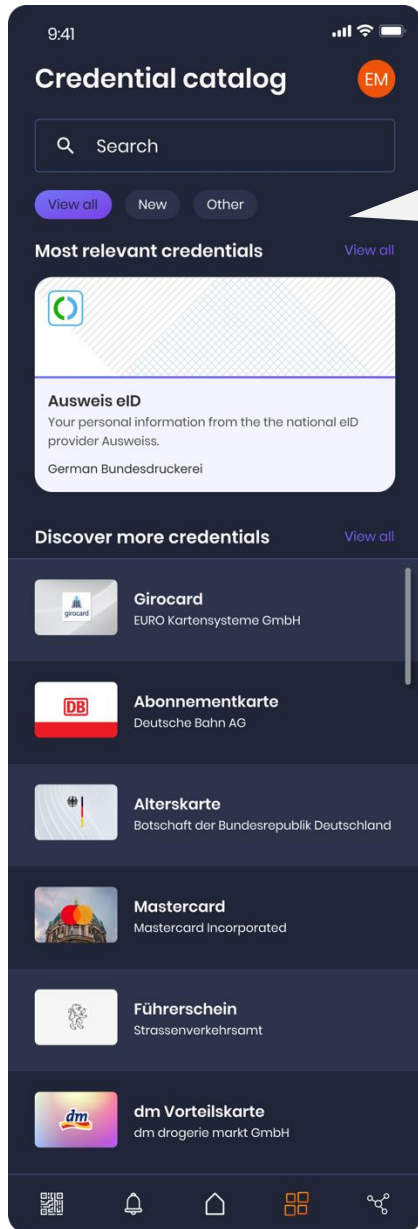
9:41

Credential catalog

EM

Search

View all New Other

Most relevant credentials

View all

Ausweis eID

Your personal information from the the national eID provider Ausweiss.

German Bundesdruckerei

Discover more credentials

View all

girocard

Girocard

EURO Kartensysteme GmbH

DB

Abonnementkarte

Deutsche Bahn AG

Alterskarte

Botschaft der Bundesrepublik Deutschland

Mastercard

Mastercard Incorporated

Führerschein

Strassenverkehrsamt

dm

dm Vorteilskarte

dm drogerie markt GmbH